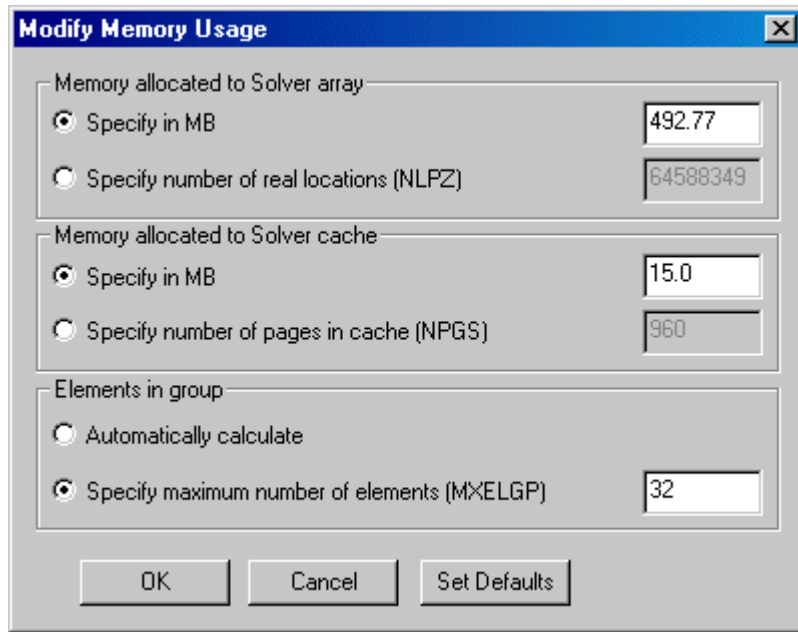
Modify Memory Usage

Memory allocated to Solver array

Specify in MB 492.77

Specify number of real locations (NLPZ) 64588349

Memory allocated to Solver cache

Specify in MB 15.0

Specify number of pages in cache (NPGS) 960

Elements in group

Automatically calculate

Specify maximum number of elements (MXELGP) 32

OK Cancel Set Defaults